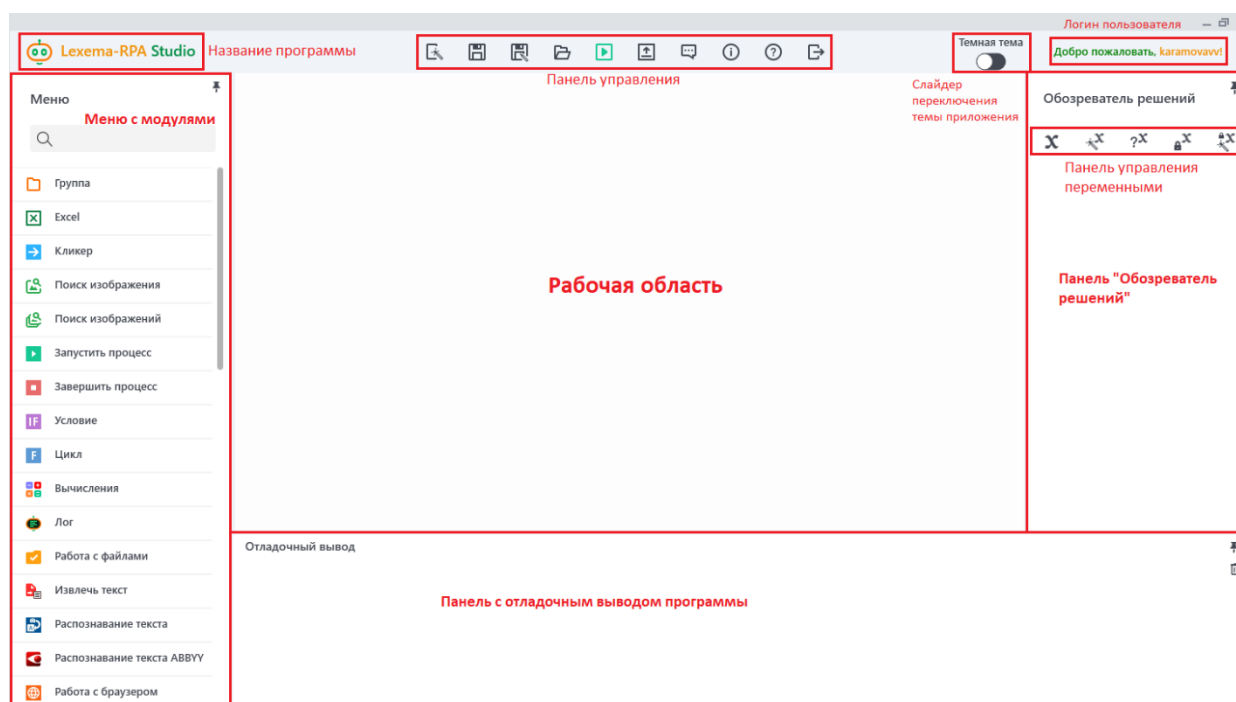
Логин пользователя

Lexema-RPA Studio Название программы

Темная тема

Добро пожаловать, karamovavv!

Панель управления

Слайдер переключения темы приложения

Меню

Меню с модулями

Группа
Excel
Кликер
Поиск изображения
Поиск изображений
Запустить процесс
Завершить процесс
Условие
Цикл
Вычисления
Лог
Работа с файлами
Извлечь текст
Распознавание текста
Распознавание текста ABBYY
Работа с браузером

Рабочая область

Обозреватель решений

Панель управления переменными

Панель "Обозреватель решений"

Отладочный вывод

Панель с отладочным выводом программы